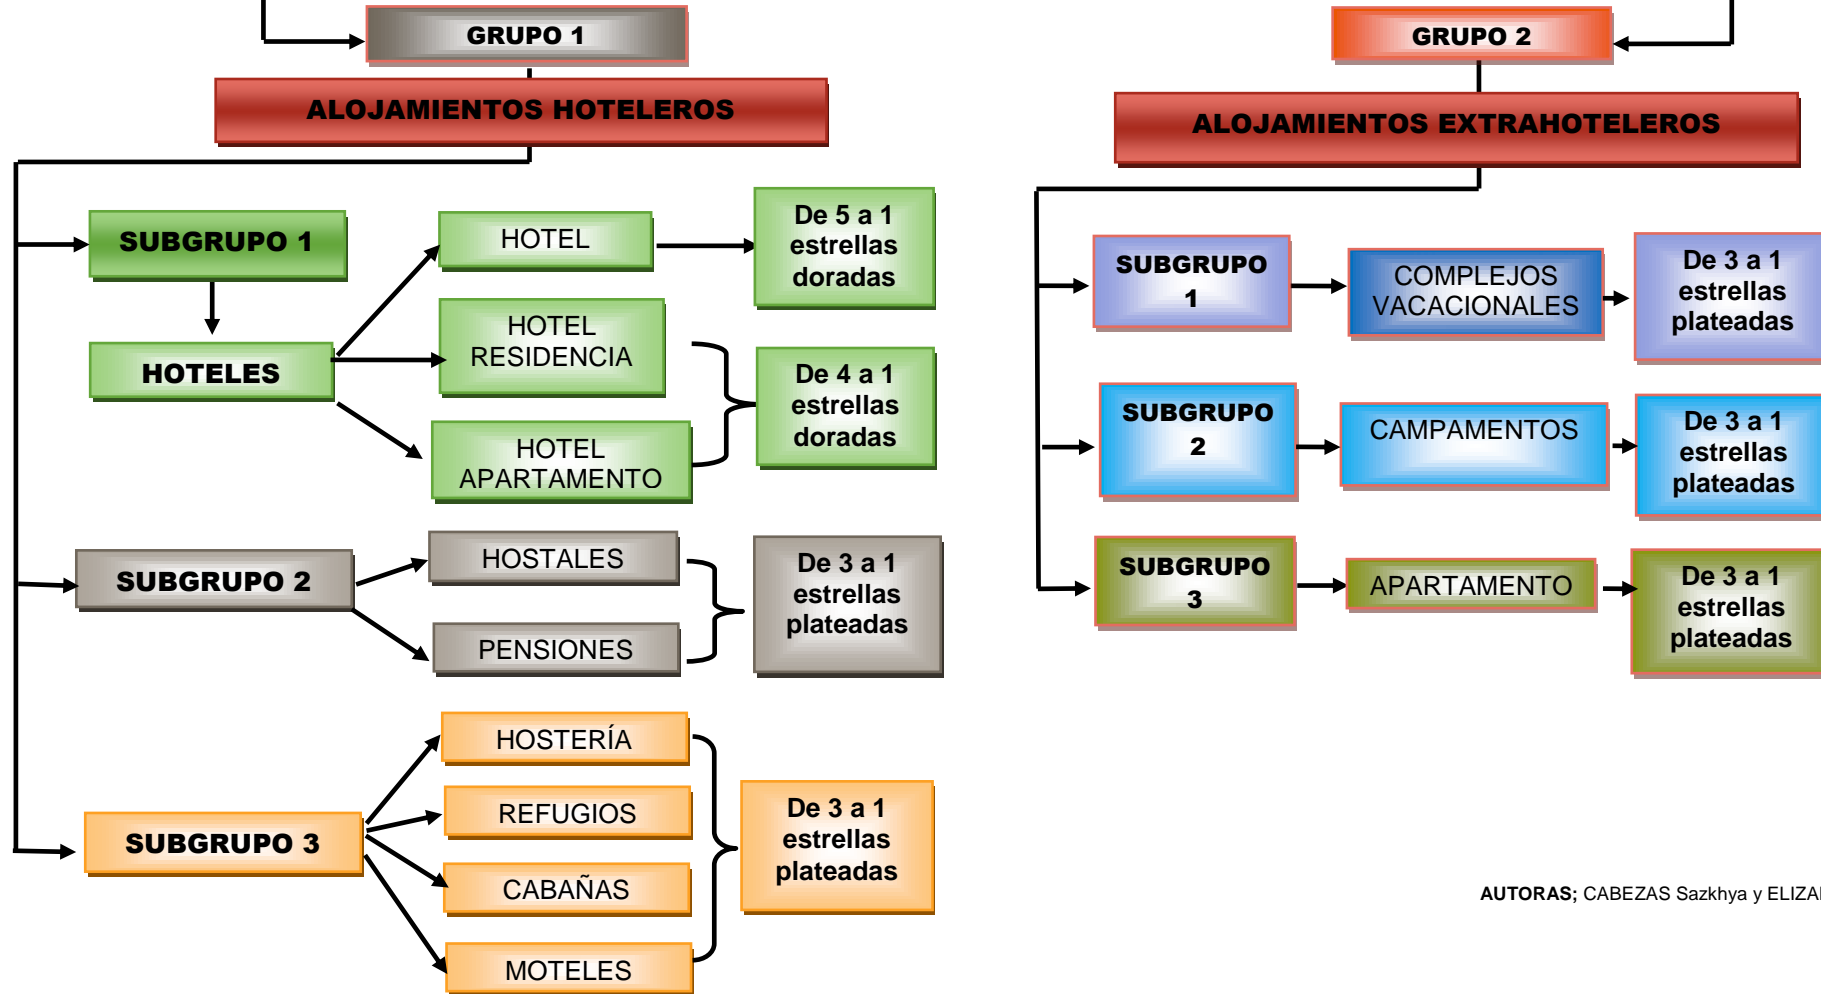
GRUPO 1

ALOJAMIENTOS HOTELEROS

SUBGRUPO 1

HOTELES

HOTEL

De 5 a 1 estrellas doradas

HOTEL RESIDENCIA

HOTEL APARTAMENTO

De 4 a 1 estrellas doradas

SUBGRUPO 2

HOSTALES

PENSIONES

De 3 a 1 estrellas plateadas

SUBGRUPO 3

HOSTERÍA

REFUGIOS

CABAÑAS

MOTELES

De 3 a 1 estrellas plateadas

GRUPO 2

ALOJAMIENTOS EXTRAHOTELEROS

SUBGRUPO 1

COMPLEJOS VACACIONALES

De 3 a 1 estrellas plateadas

SUBGRUPO 2

CAMPAMENTOS

De 3 a 1 estrellas plateadas

SUBGRUPO 3

APARTAMENTO

De 3 a 1 estrellas plateadas

AUTORAS; CABEZAS Sazkhya y ELIZA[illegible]